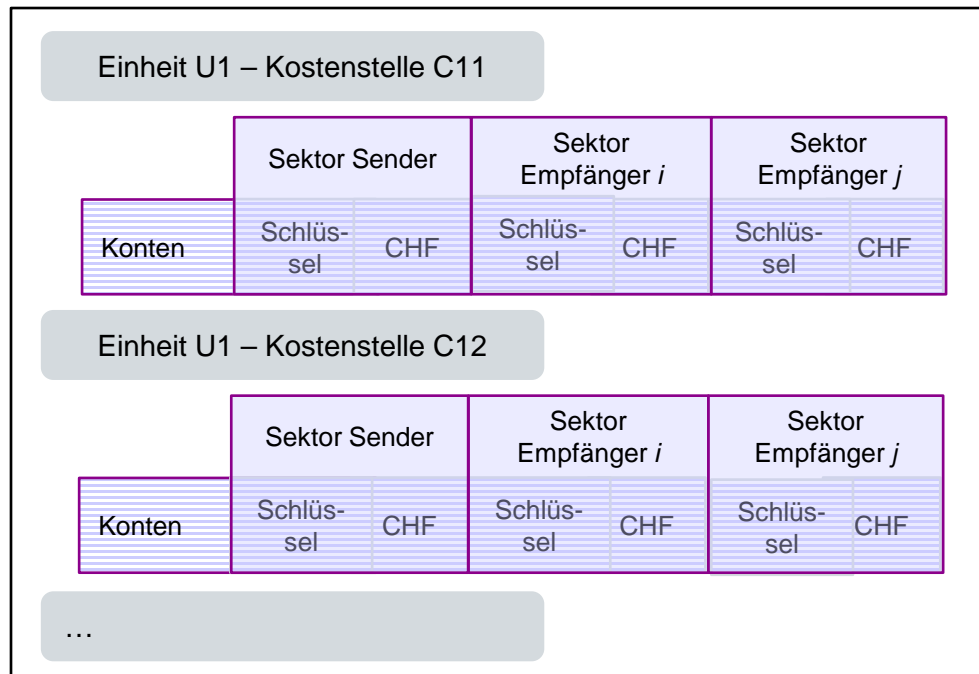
Einheit U1 – Kostenstelle C11

| | Sektor Sender | | Sektor Empfänger *i* | | Sektor Empfänger *j* | |
|---|---|---|---|---|---|---|
| Konten | Schlüssel | CHF | Schlüssel | CHF | Schlüssel | CHF |

Einheit U1 – Kostenstelle C12

| | Sektor Sender | | Sektor Empfänger *i* | | Sektor Empfänger *j* | |
|---|---|---|---|---|---|---|
| Konten | Schlüssel | CHF | Schlüssel | CHF | Schlüssel | CHF |

…